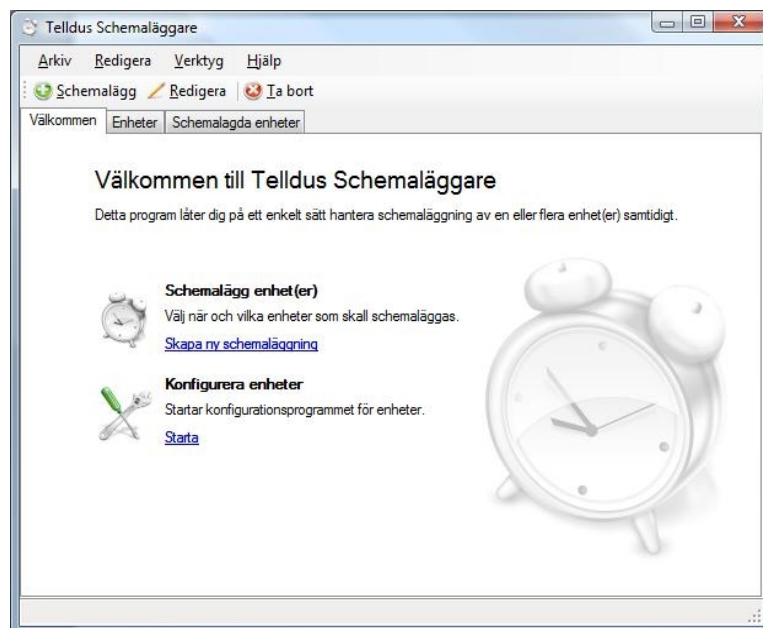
Telldus Schemaläggare

Arkiv Redigera Verktyg Hjälp

Schemalägg Redigera Ta bort

Välkommen Enheter Schemalagda enheter

Välkommen till Telldus Schemaläggare

Detta program låter dig på ett enkelt sätt hantera schemaläggning av en eller flera enhet(er) samtidigt.

Schemalägg enhet(er)

Välj när och vilka enheter som skall schemaläggas.

Skapa ny schemaläggning

Konfigurera enheter

Startar konfigurationsprogrammet för enheter.

Starta